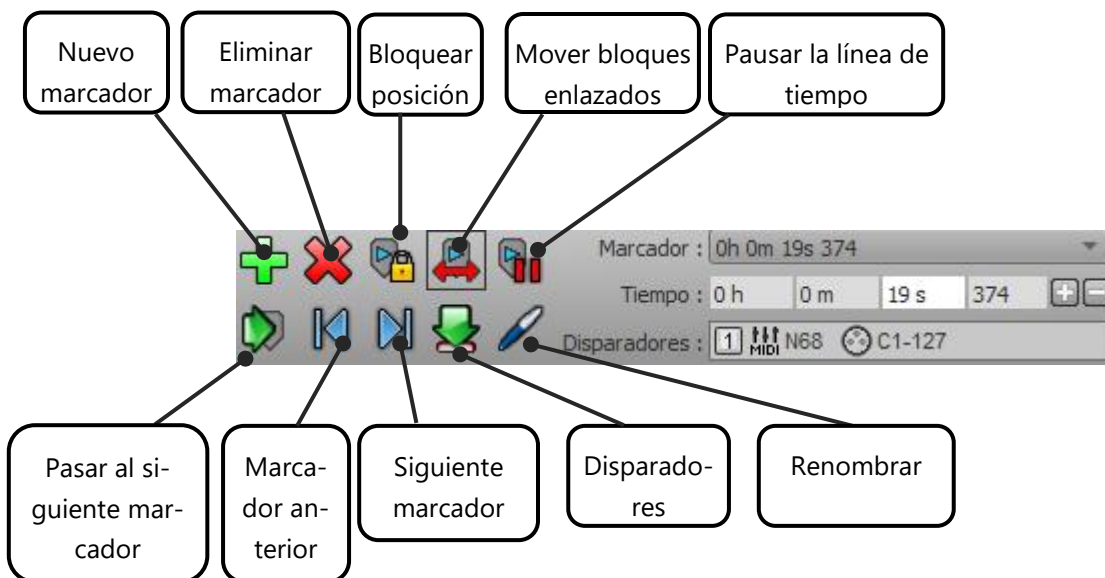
Nuevo marcador

Eliminar marcador

Bloquear posición

Mover bloques enlazados

Pausar la línea de tiempo

Marcador : 0h 0m 19s 374

Tiempo : 0 h | 0 m | 19 s | 374

Disparadores : 1 MIDI N68 C1-127

Pasar al siguiente marcador

Marcador anterior

Siguiente marcador

Disparadores

Renombrar